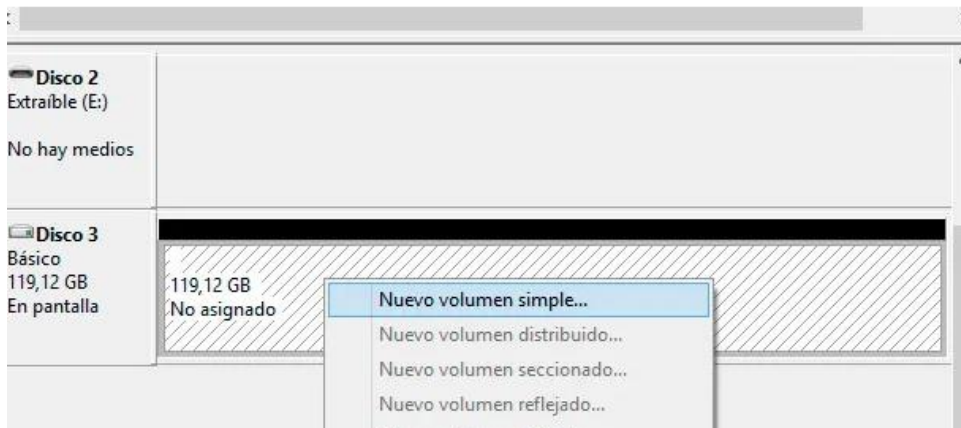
Disco 2
Extraíble (E:)

No hay medios

Disco 3
Básico
119,12 GB
En pantalla

119,12 GB
No asignado

Nuevo volumen simple...
Nuevo volumen distribuido...
Nuevo volumen seccionado...
Nuevo volumen reflejado...